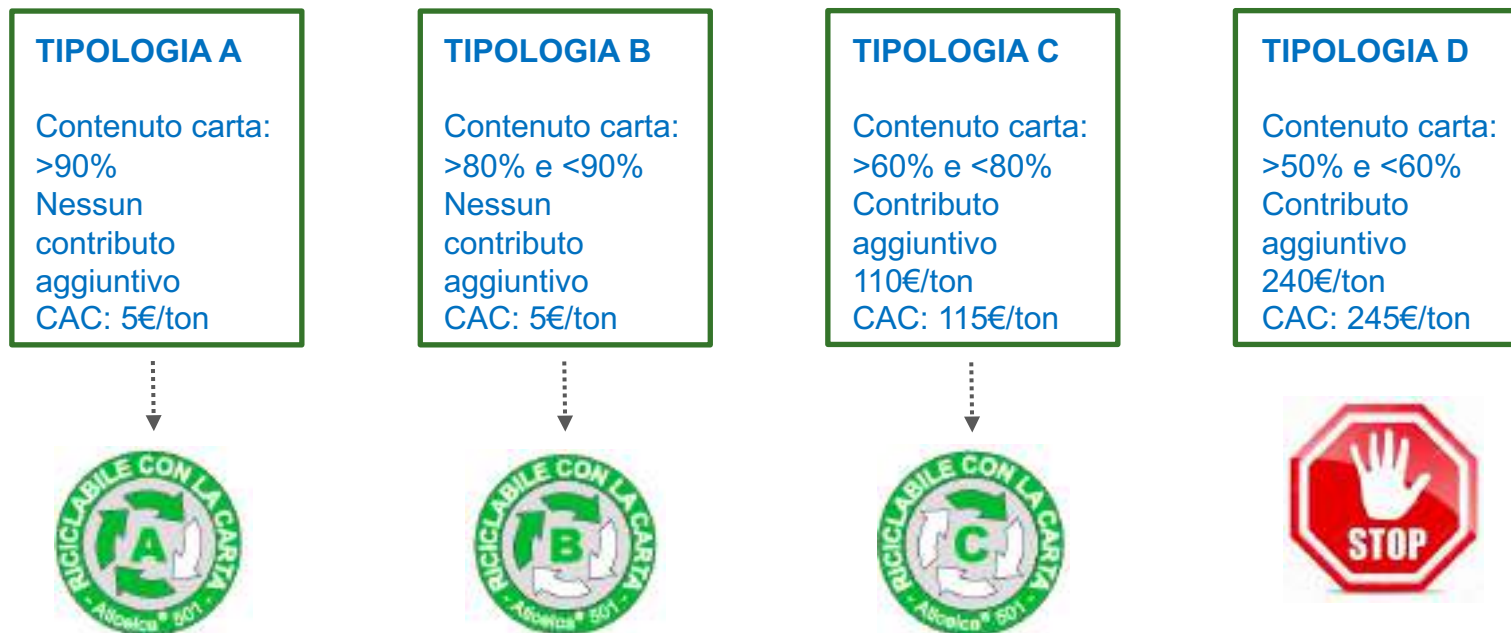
TIPOLOGIA A

Contenuto carta: >90%
Nessun contributo aggiuntivo
CAC: 5€/ton

RICICLABILE CON LA CARTA
A
Aticelca® 501

TIPOLOGIA B

Contenuto carta: >80% e <90%
Nessun contributo aggiuntivo
CAC: 5€/ton

RICICLABILE CON LA CARTA
B
Aticelca® 501

TIPOLOGIA C

Contenuto carta: >60% e <80%
Contributo aggiuntivo 110€/ton
CAC: 115€/ton

RICICLABILE CON LA CARTA
C
Aticelca® 501

TIPOLOGIA D

Contenuto carta: >50% e <60%
Contributo aggiuntivo 240€/ton
CAC: 245€/ton

STOP